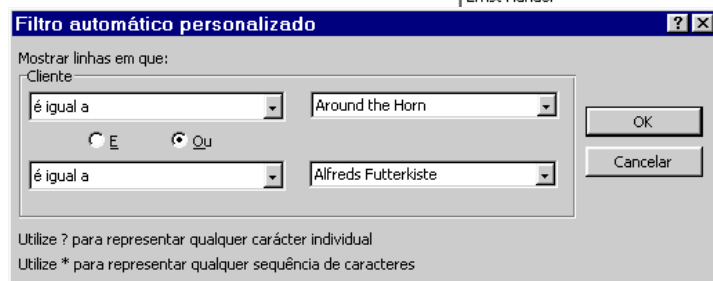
Ernst Handel

Filtro automático personalizado

?

Mostrar linhas em que:

Cliente

é igual a

Around the Horn

E

Ou

é igual a

Alfreds Futterkiste

OK

Cancelar

Utilize ? para representar qualquer carácter individual

Utilize * para representar qualquer sequência de caracteres